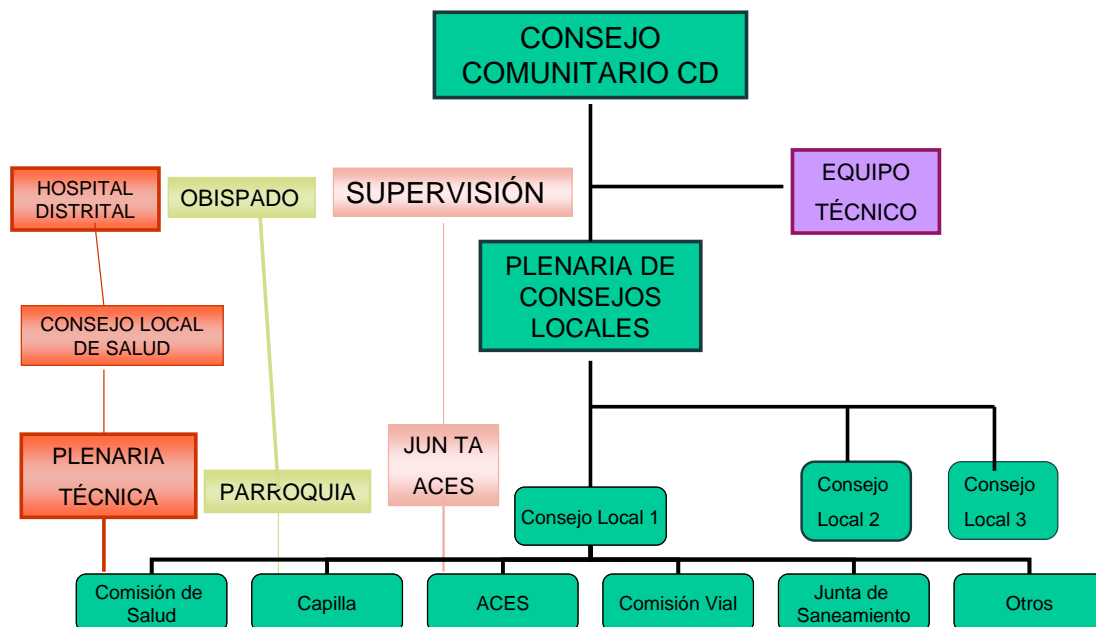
CONSEJO COMUNITARIO CD

HOSPITAL DISTRITAL

OBISPADO

SUPERVISIÓN

EQUIPO TÉCNICO

PLENARIA DE CONSEJOS LOCALES

CONSEJO LOCAL DE SALUD

PLENARIA TÉCNICA

PARROQUIA

JUN TA ACES

Consejo Local 1

Consejo Local 2

Consejo Local 3

Comisión de Salud

Capilla

ACES

Comisión Vial

Junta de Saneamiento

Otros